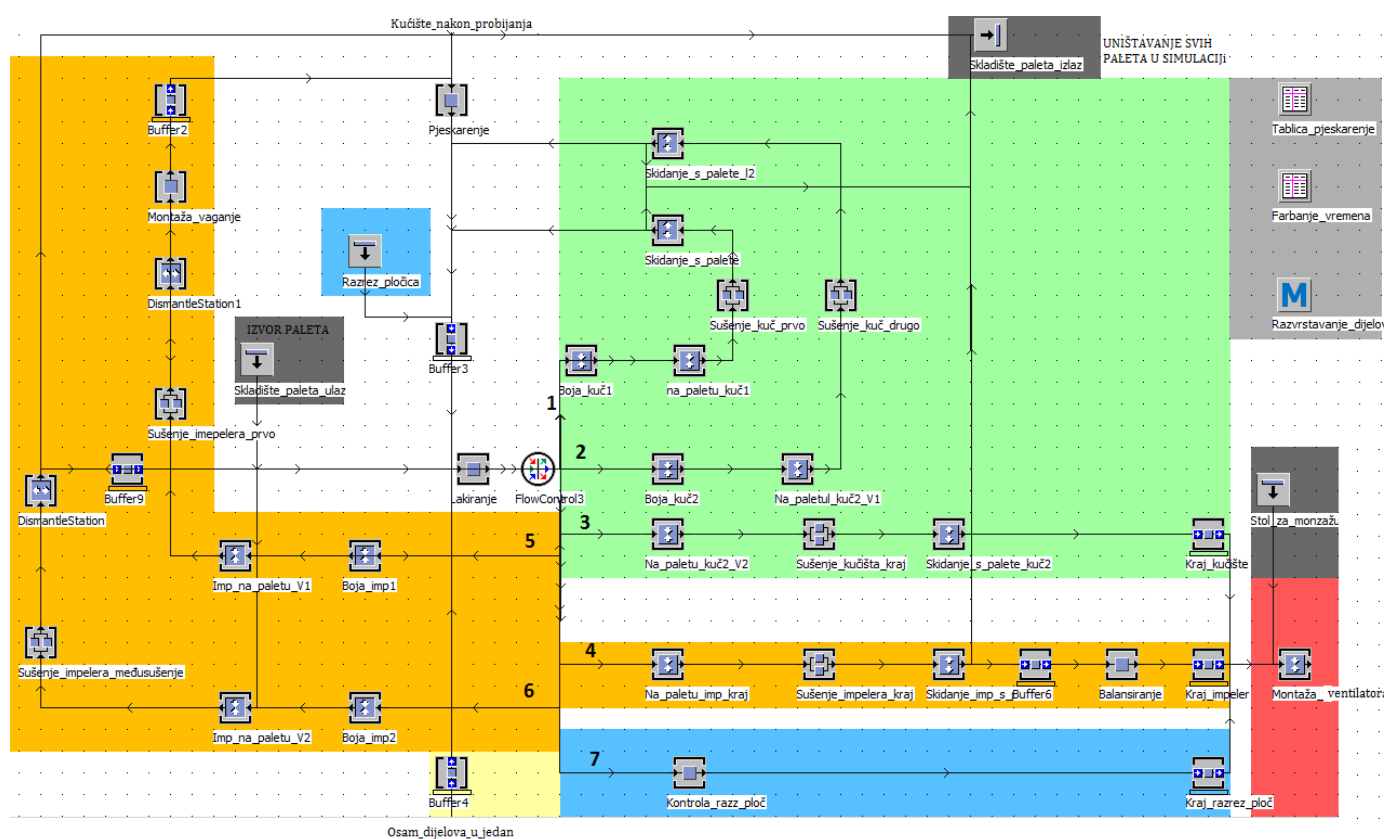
Kućište_nakon_probijanja

Skladište_paleta_izlaz

UNIŠTAVANJE SVIH PALETA U SIMULACIJI

Buffer2

Pjeskarenje

Tablica_pjeskarenje

Skidanje_s_palete_l2

Farbanje_vremena

Montaža_vaganje

Skidanje_s_palete

DismantleStation1

Razrez_pločica

Sušenje_kuč_prvo

Sušenje_kuč_drugo

Razvrstavanje_dijelov

IZVOR PALETA

Skladište_paleta_ulaz

Buffer3

Boja_kuč1

na_paletu_kuč1

1

Sušenje_imepelera_prvo

2

DismantleStation

Buffer9

Lakiranje

FlowControl3

Boja_kuč2

Na_paletul_kuč2_V1

Stol_za_monzažu

3

5

Imp_na_paletu_V1

Boja_imp1

Na_paletu_kuč2_V2

Sušenje_kućišta_kraj

Skidanje_s_palete_kuč2

Kraj_kućište

4

Sušenje_impelera_međusušenje

6

Na_paletu_imp_kraj

Sušenje_impelera_kraj

Skidanje_imp_s_Buffer6

Balansiranje

Kraj_impeler

Montaža_ ventilatora

Imp_na_paletu_V2

Boja_imp2

7

Kontrola_razz_ploč

Kraj_razrez_ploč

Buffer4

Osam_dijelova_u_jedan